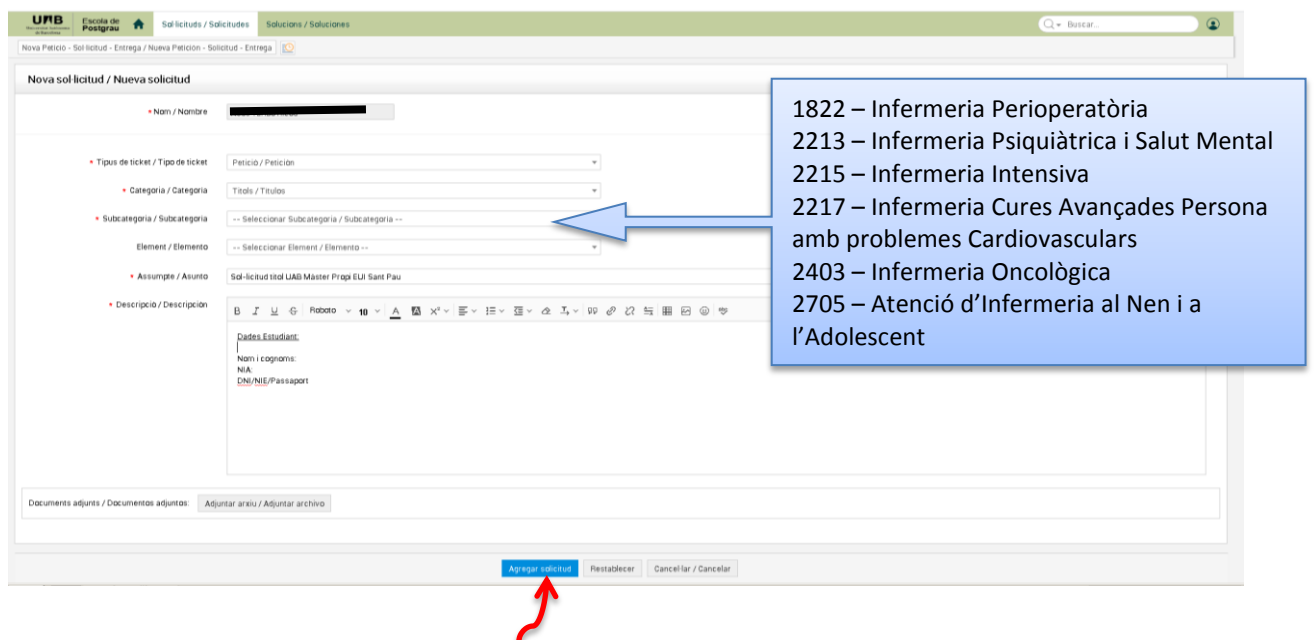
UAB Escola de Postgrau
Sol·licituds / Solicitudes
Solucions / Soluciones
Buscar...

Nova Petició - Sol·licitud - Entrega / Nueva Petición - Solicitud - Entrega

Nova sol·licitud / Nueva solicitud

* Nom / Nombre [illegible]

* Tipus de ticket / Tipo de ticket: Petició / Petición
* Categoria / Categoria: Títols / Títulos
* Subcategoria / Subcategoria: -- Seleccionar Subcategoria / Subcategoria --
Element / Elemento: -- Seleccionar Element / Elemento --
* Assumpte / Asunto: Sol·licitud títol UAB Màster Propi EUI Sant Pau
* Descripció / Descripción

B I U S Roboto 10

Dades Estudiant:

Nom i cognoms:
NIA:
DNI/NIE/Passaport

Documents adjunts / Documentos adjuntos: Adjuntar arxiu / Adjuntar archivo

Agregar solicitud
Restablecer
Cancel·lar / Cancelar

1822 – Infermeria Perioperatòria
2213 – Infermeria Psiquiàtrica i Salut Mental
2215 – Infermeria Intensiva
2217 – Infermeria Cures Avançades Persona amb problemes Cardiovasculars
2403 – Infermeria Oncològica
2705 – Atenció d'Infermeria al Nen i a l'Adolescent